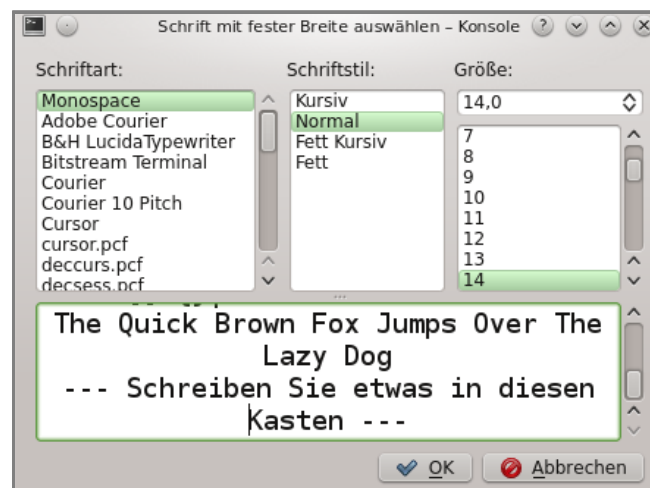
Schrift mit fester Breite auswählen – Konsole

Schriftart:
Monospace
Adobe Courier
B&H LucidaTypewriter
Bitstream Terminal
Courier
Courier 10 Pitch
Cursor
cursor.pcf
deccurs.pcf
decsess.pcf

Schriftstil:
Kursiv
Normal
Fett Kursiv
Fett

Größe:
14,0
7
8
9
10
11
12
13
14

The Quick Brown Fox Jumps Over The Lazy Dog
--- Schreiben Sie etwas in diesen Kasten ---

OK
Abbrechen